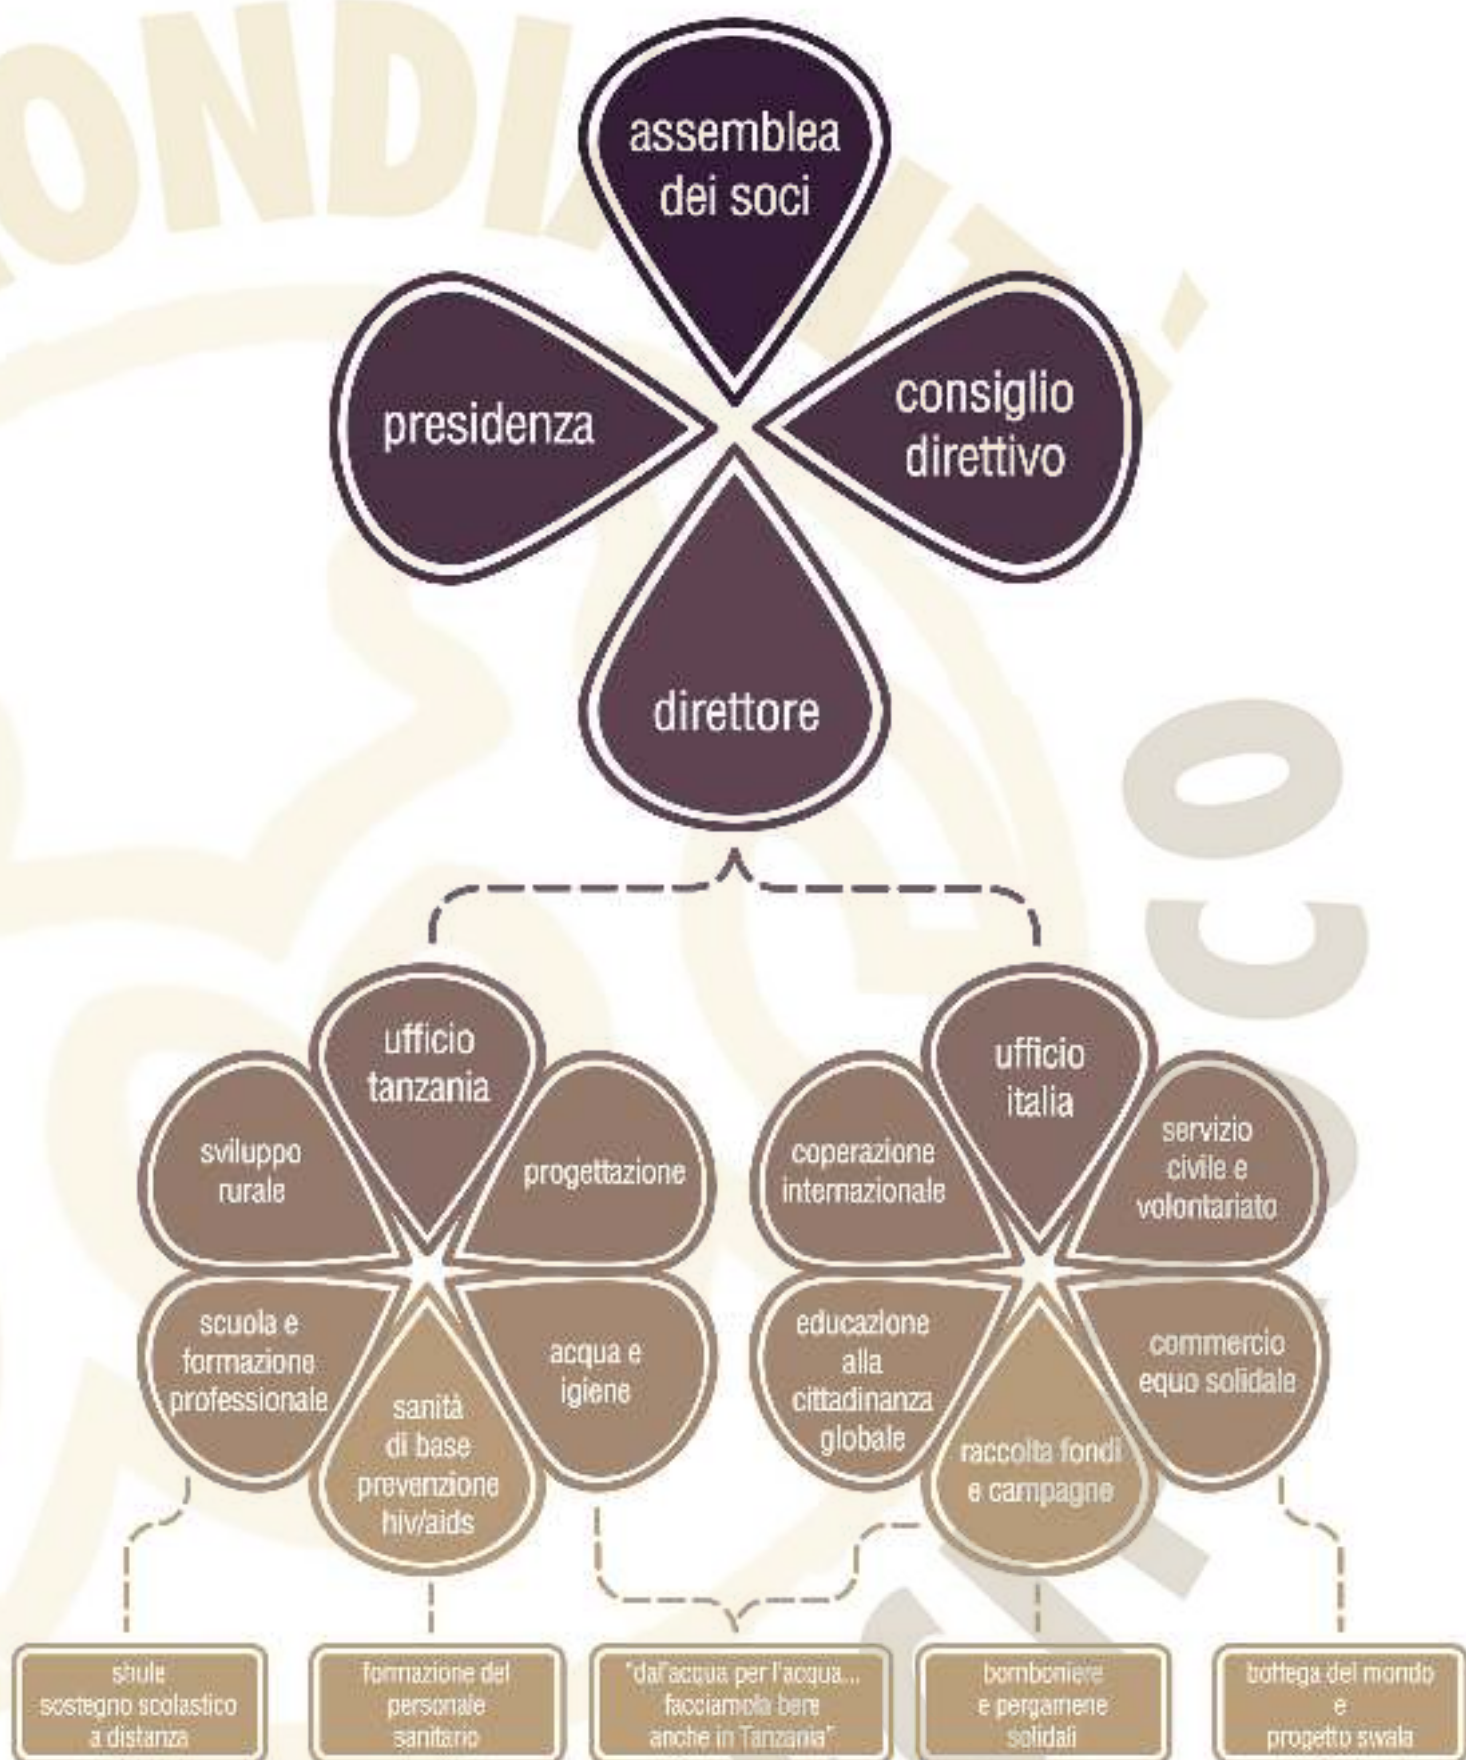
assemblea dei soci

presidenza

consiglio direttivo

direttore

ufficio tanzania

sviluppo rurale

progettazione

scuola e formazione professionale

sanità di base prevenzione hiv/aids

acqua e igiene

ufficio italia

coperazione internazionale

servizio civile e volontariato

educazione alla cittadinanza globale

raccolta fondi e campagne

commercio equo solidale

shule sostegno scolastico a distanza

formazione del personale sanitario

"dall'acqua per l'acqua... facciamola bere anche in Tanzania"

bomboniere e pergamene solidali

bottega del mondo e progetto swala